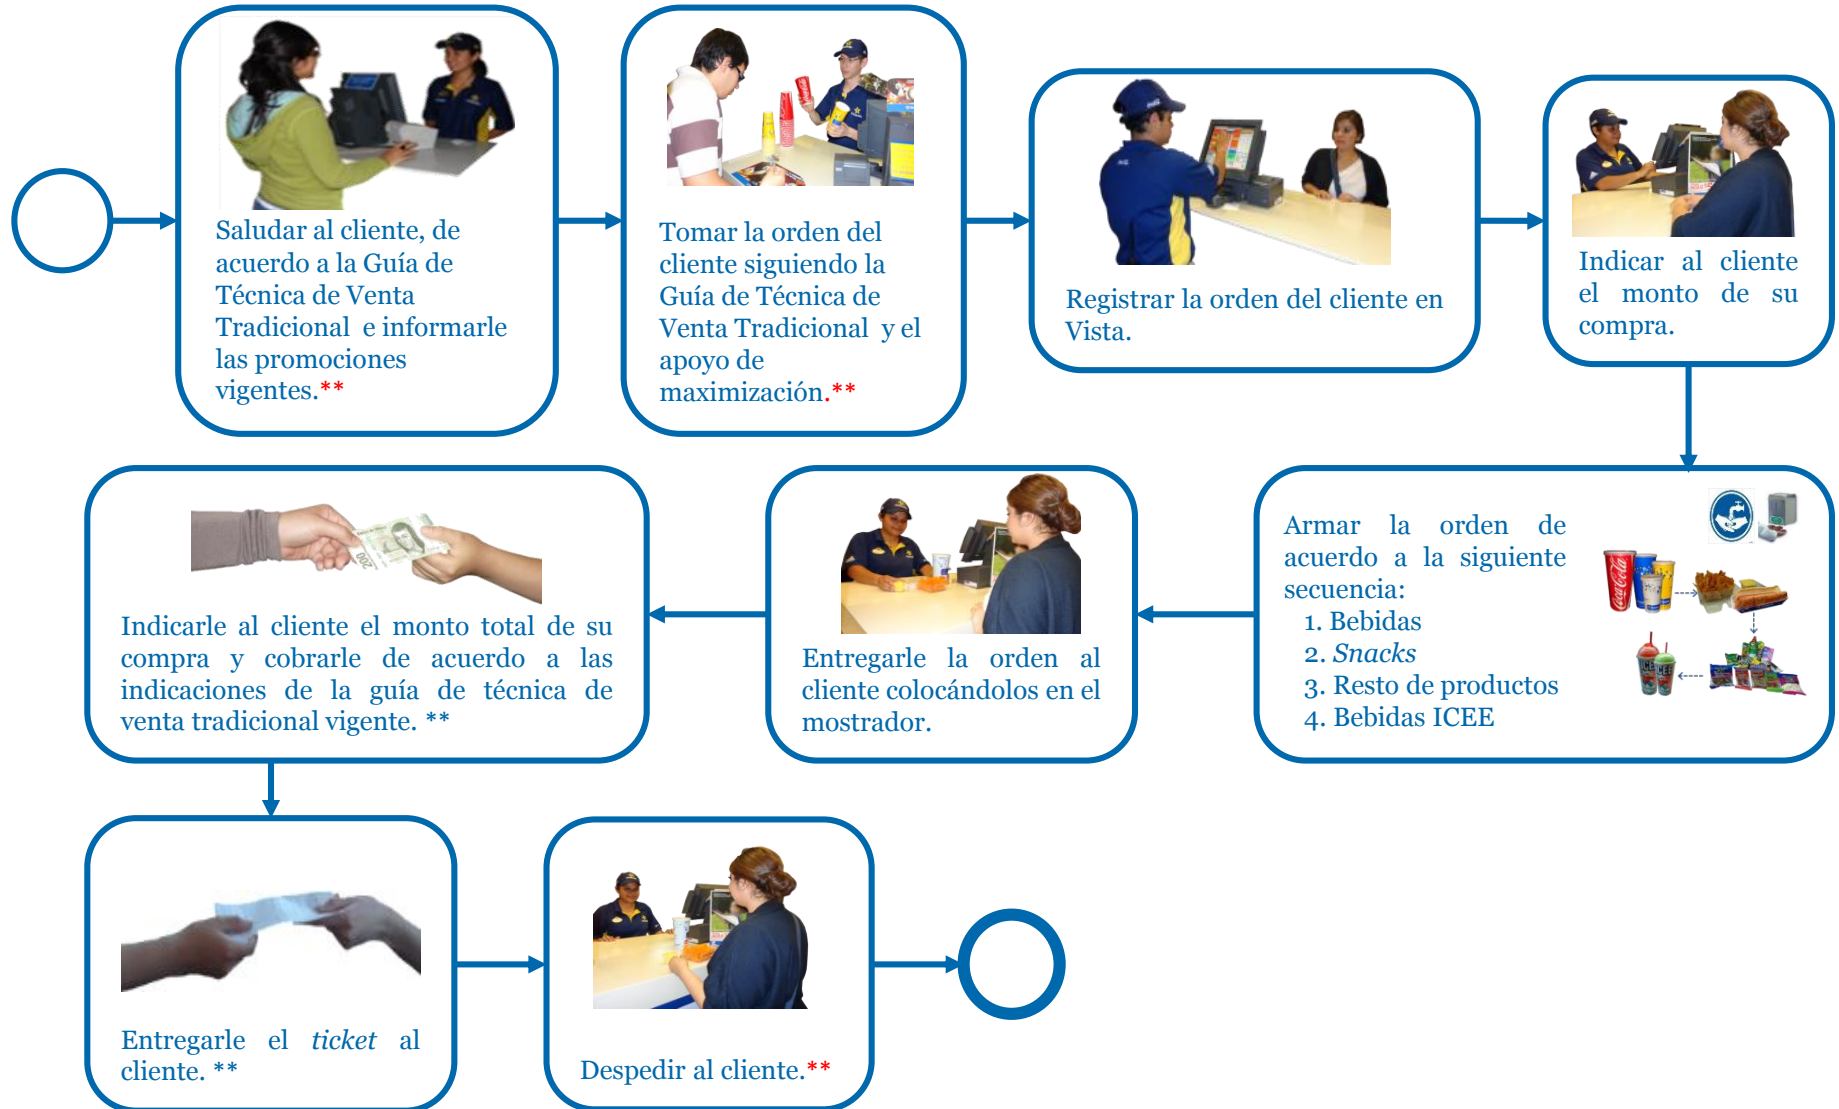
Saludar al cliente, de acuerdo a la Guía de Técnica de Venta Tradicional e informarle las promociones vigentes.**

Tomar la orden del cliente siguiendo la Guía de Técnica de Venta Tradicional y el apoyo de maximización.**

Registrar la orden del cliente en Vista.

Indicar al cliente el monto de su compra.

Armar la orden de acuerdo a la siguiente secuencia:
1. Bebidas
2. *Snacks*
3. Resto de productos
4. Bebidas ICEE

Entregarle la orden al cliente colocándolos en el mostrador.

Indicarle al cliente el monto total de su compra y cobrarle de acuerdo a las indicaciones de la guía de técnica de venta tradicional vigente. **

Entregarle el *ticket* al cliente. **

Despedir al cliente.**